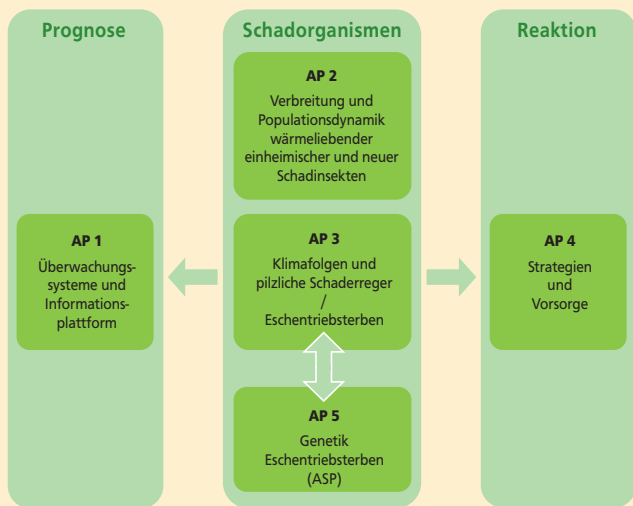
Prognose

AP 1
Überwachungssysteme und Informationsplattform

Schadorganismen

AP 2
Verbreitung und Populationsdynamik wärmeliebender einheimischer und neuer Schadinsekten

AP 3
Klimafolgen und pilzliche Schaderreger / Eschentriebsterben

AP 5
Genetik Eschentriebsterben (ASP)

Reaktion

AP 4
Strategien und Vorsorge